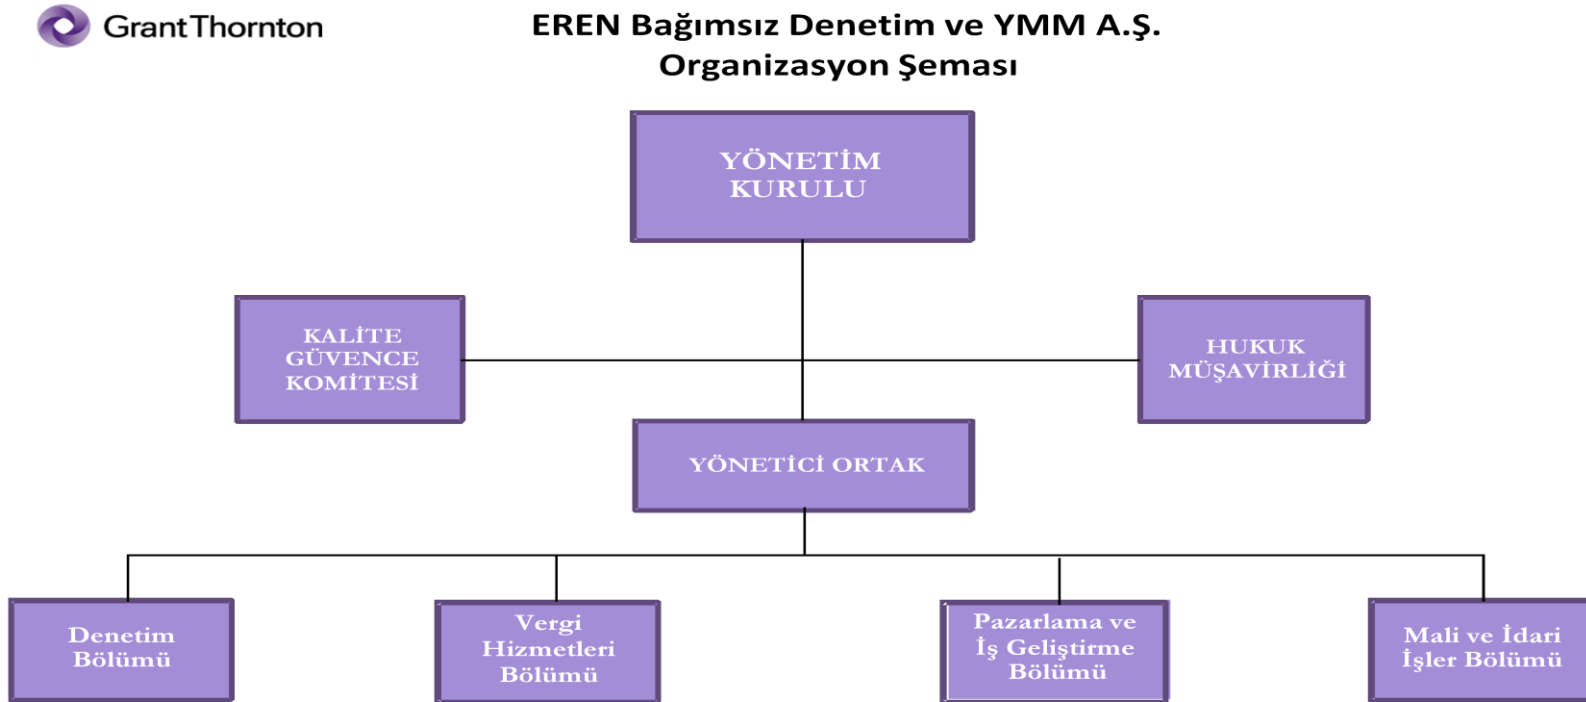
Grant Thornton

EREN Bağımsız Denetim ve YMM A.Ş.
Organizasyon Şeması

YÖNETİM KURULU

KALİTE GÜVENCE KOMİTESİ

HUKUK MÜŞAVİRLİĞİ

YÖNETİCİ ORTAK

Denetim Bölümü

Vergi Hizmetleri Bölümü

Pazarlama ve İş Geliştirme Bölümü

Mali ve İdari İşler Bölümü